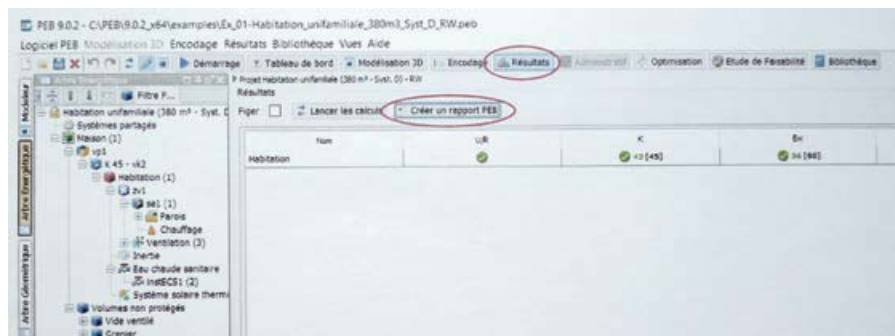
PEB 9.0.2 - C:\PEB\9.0.2_x64\examples\Ex_01-Habitation_unifamiliale_380m3_Syst_D_RW.peb

Logiciel PEB Modélisation 3D Encodage Résultats Bibliothèque Vues Aide

Démarrage Tableau de bord Modélisation 3D Encodage Résultats Administratif Optimisation Etude de Faisabilité Bibliothèque

Arbre Energétique

Filtre P...

Projet Habitation unifamiliale (380 m³ - Syst. D) - RW

Résultats

Figer Lancer les calculs Créer un rapport PEB

Habitation unifamiliale (380 m³ - Syst. D

Systèmes partagés

Maison (1)

vp1

K 45 - sk2

Habitation (1)

zv1

se1 (1)

Parois

Chauffage

Ventilation (3)

Inertie

Eau chaude sanitaire

instECS1 (2)

Système solaire therm

Volumes non protégés

Vide ventilé

Grenier

| Nom | U/R | K | Ew |
|---|---|---|---|
| Habitation | | 43 [45] | 56 [60] |

Modèles

Arbre Energétique

Arbre Géométrique